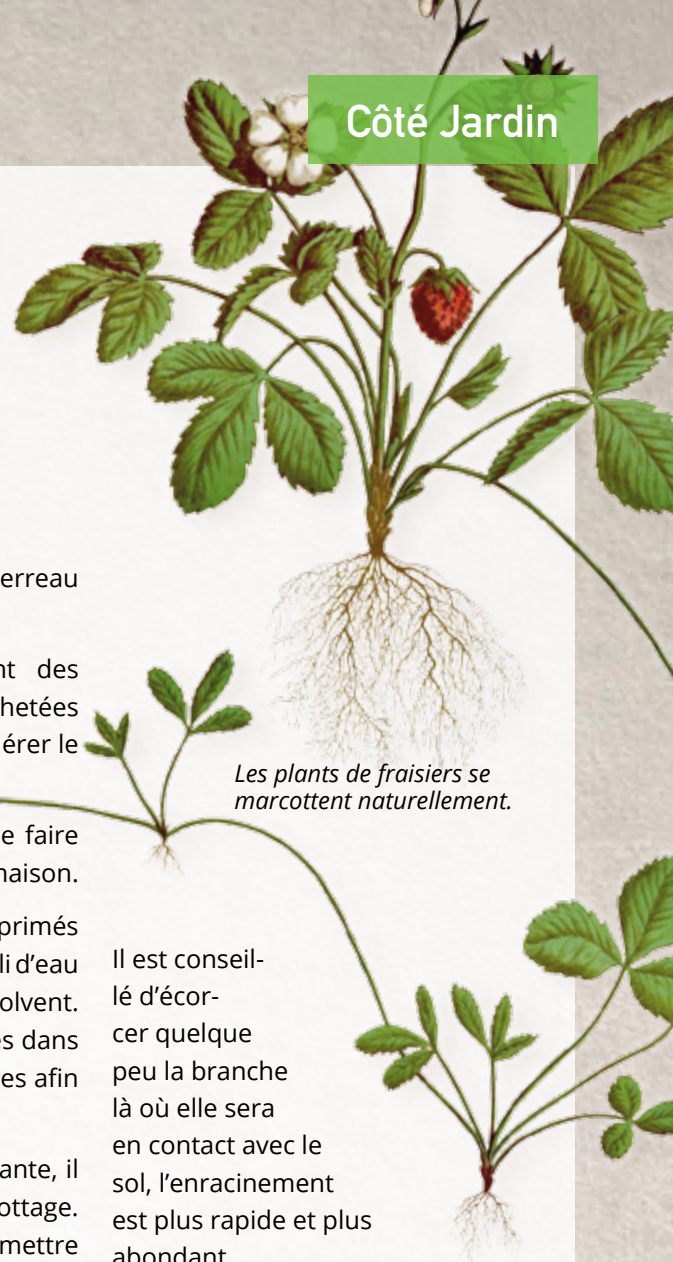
Côté Jardin

erreau

nt des
hetées
érer le

Les plants de fraisiers se marcottent naturellement.

e faire
naison.

primés
li d'eau
olvent.
es dans
es afin

ante, il
ottage.
mettre

Il est conseillé d'écorcer quelque peu la branche là où elle sera en contact avec le sol, l'enracinement est plus rapide et plus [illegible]